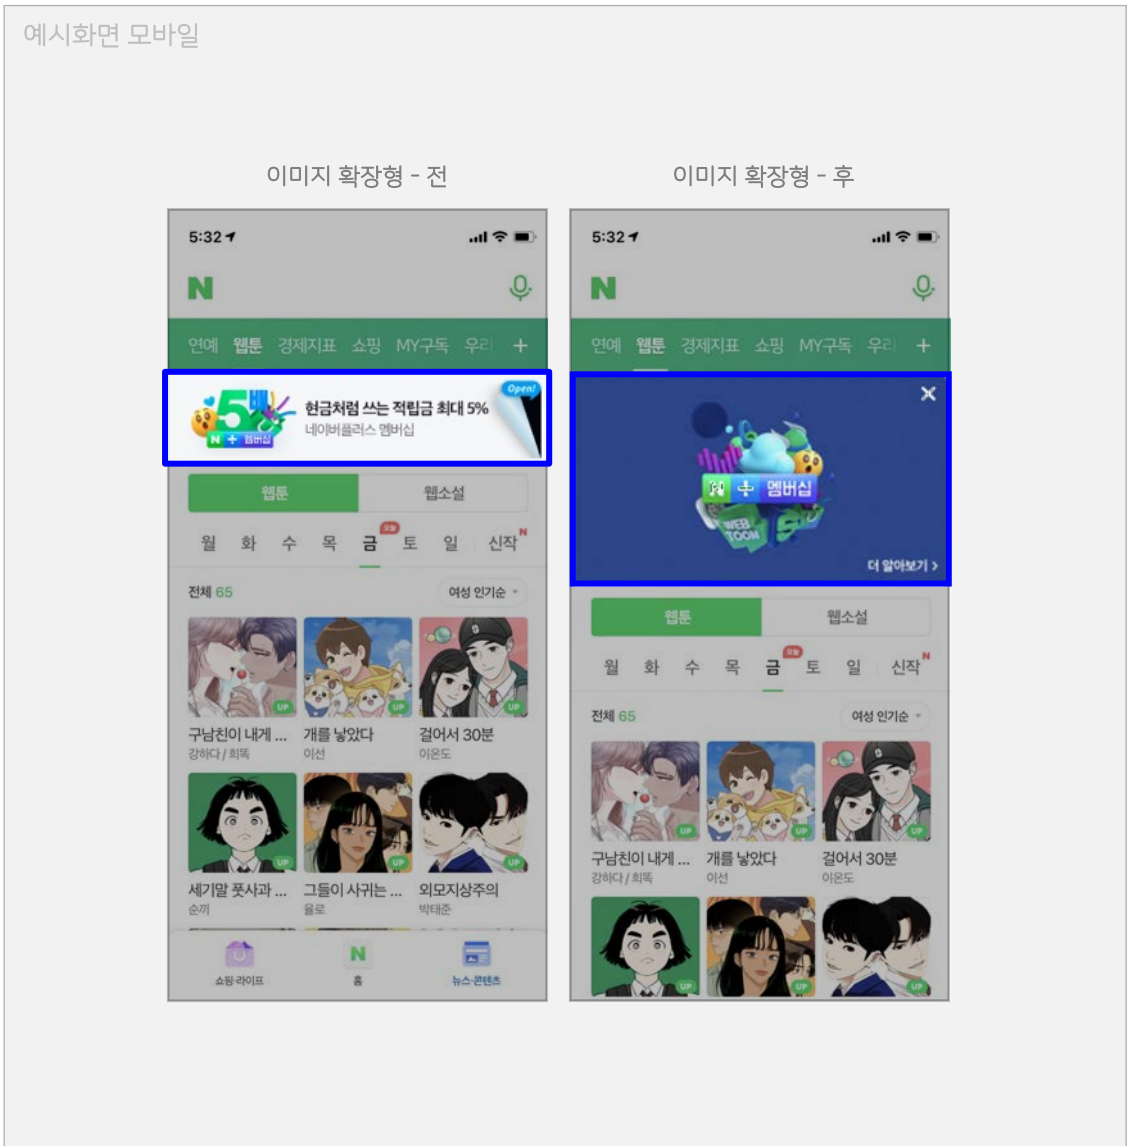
예시화면 모바일

이미지 확장형 - 전

5:32

N

연예 웹툰 경제지표 쇼핑 MY구독 우리 +

5% N + 멤버십 Open!

현금처럼 쓰는 적립금 최대 5%
네이버플러스 멤버십

웹툰 웹소설

월 화 수 목 금 토 일 신작

전체 65 여성 인기순

UP UP UP

구남친이 내게 ... 강하다 / 희뚝
개를 낳았다 이선
걸어서 30분 이온도

UP UP UP

세기말 풋사과 ... 순끼
그들이 사귀는 ... 올로
외모지상주의 박태준

쇼핑·라이프 홈 뉴스·콘텐츠

이미지 확장형 - 후

5:32

N

연예 웹툰 경제지표 쇼핑 MY구독 우리 +

×

N + 멤버십

WEB TOON

더 알아보기 >

웹툰 웹소설

월 화 수 목 금 토 일 신작

전체 65 여성 인기순

UP UP UP

구남친이 내게 ... 강하다 / 희뚝
개를 낳았다 이선
걸어서 30분 이온도

UP UP UP